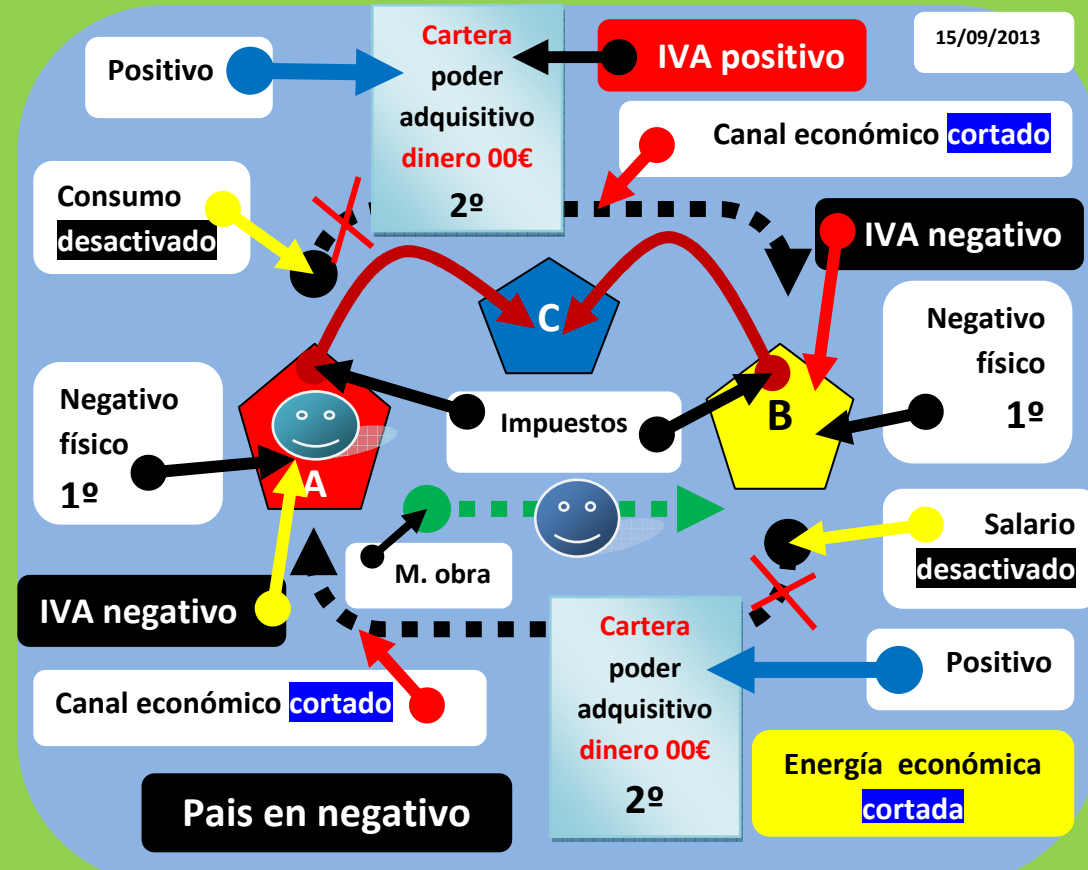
Positivo

Cartera poder adquisitivo dinero 00€ 2º

IVA positivo

15/09/2013

Canal económico cortado

Consumo desactivado

IVA negativo

C

Negativo físico 1º

B

Negativo físico 1º

Impuestos

A

Salario desactivado

M. obra

IVA negativo

Cartera poder adquisitivo dinero 00€ 2º

Positivo

Canal económico cortado

Energía económica cortada

Pais en negativo